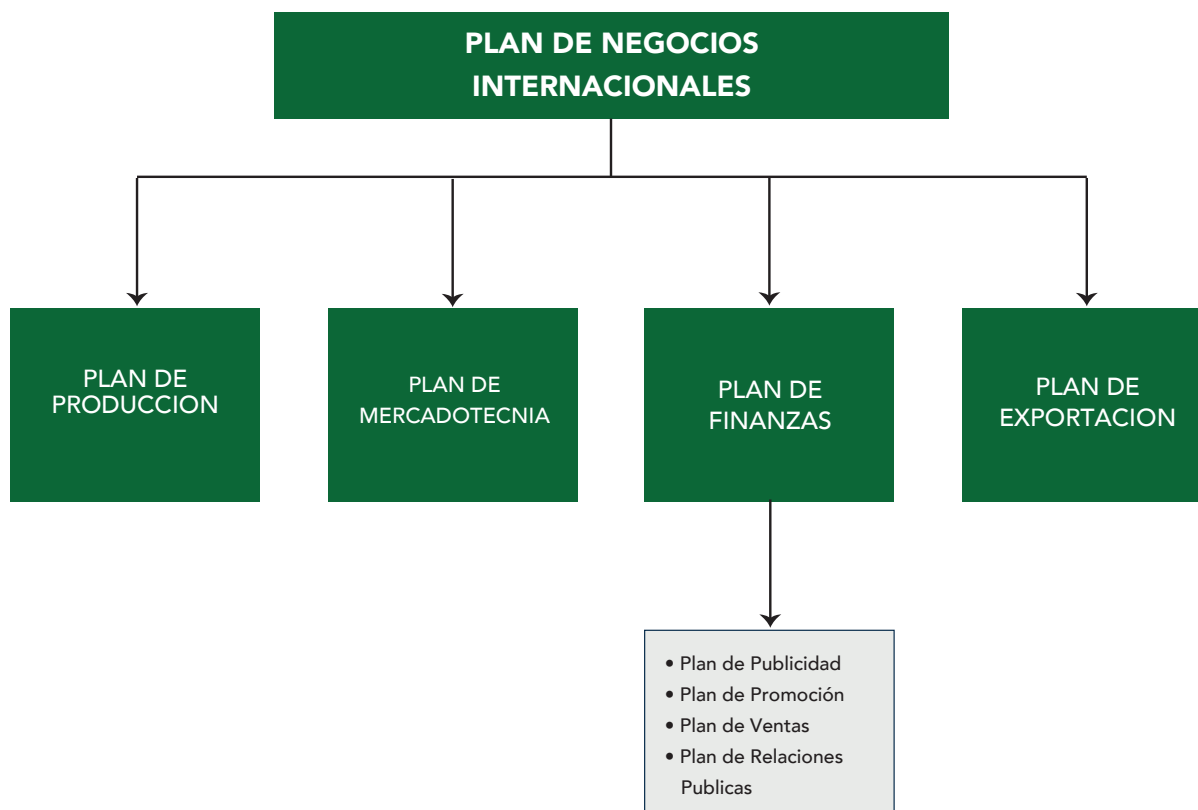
PLAN DE NEGOCIOS INTERNACIONALES

PLAN DE PRODUCCION

PLAN DE MERCADOTECNIA

PLAN DE FINANZAS

PLAN DE EXPORTACION

• Plan de Publicidad
• Plan de Promoción
• Plan de Ventas
• Plan de Relaciones Publicas